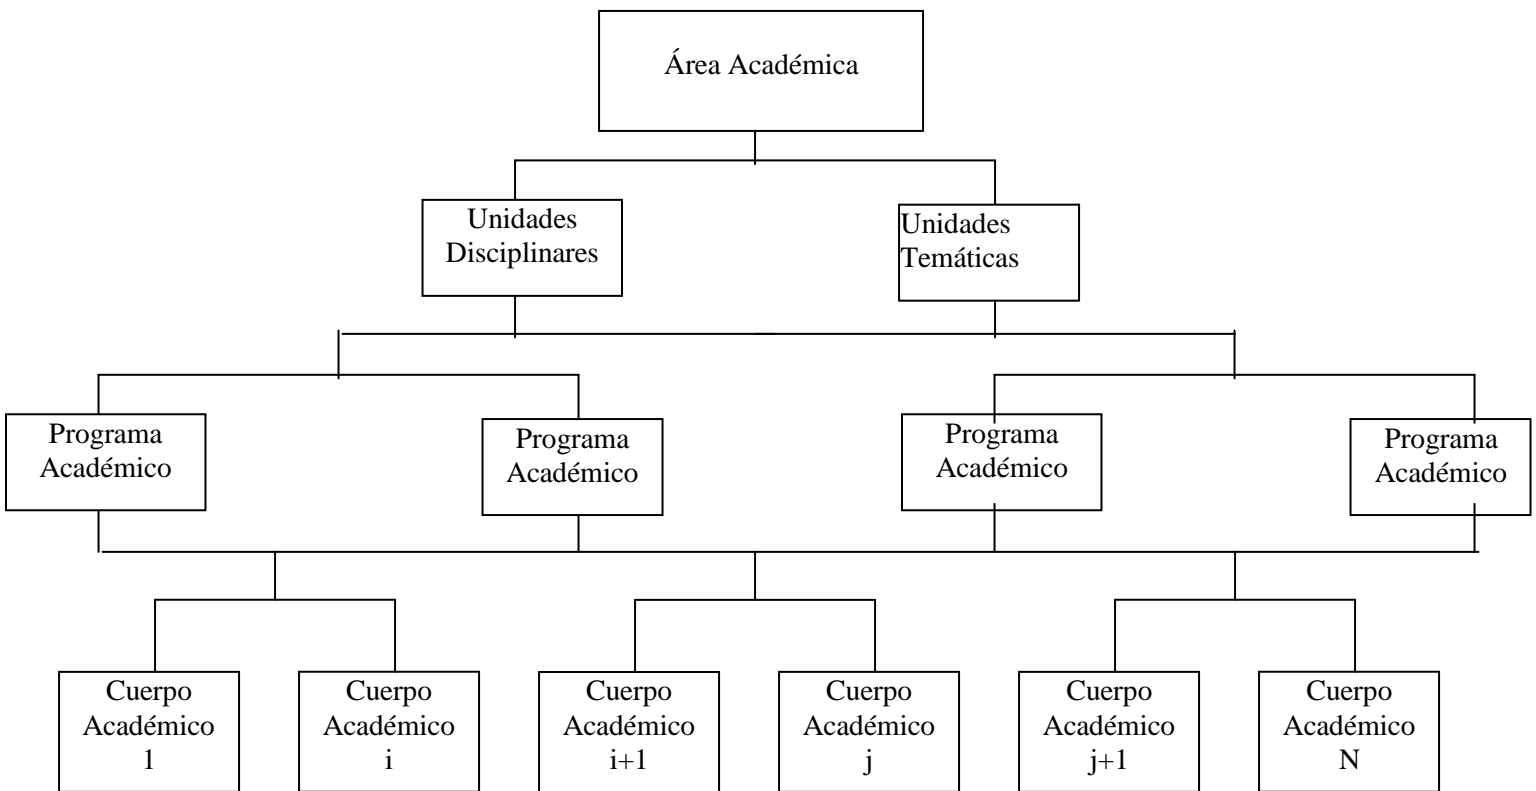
Área Académica

Unidades Disciplinares

Unidades Temáticas

Programa Académico

Programa Académico

Programa Académico

Programa Académico

Cuerpo Académico 1

Cuerpo Académico i

Cuerpo Académico i+1

Cuerpo Académico j

Cuerpo Académico j+1

Cuerpo Académico N